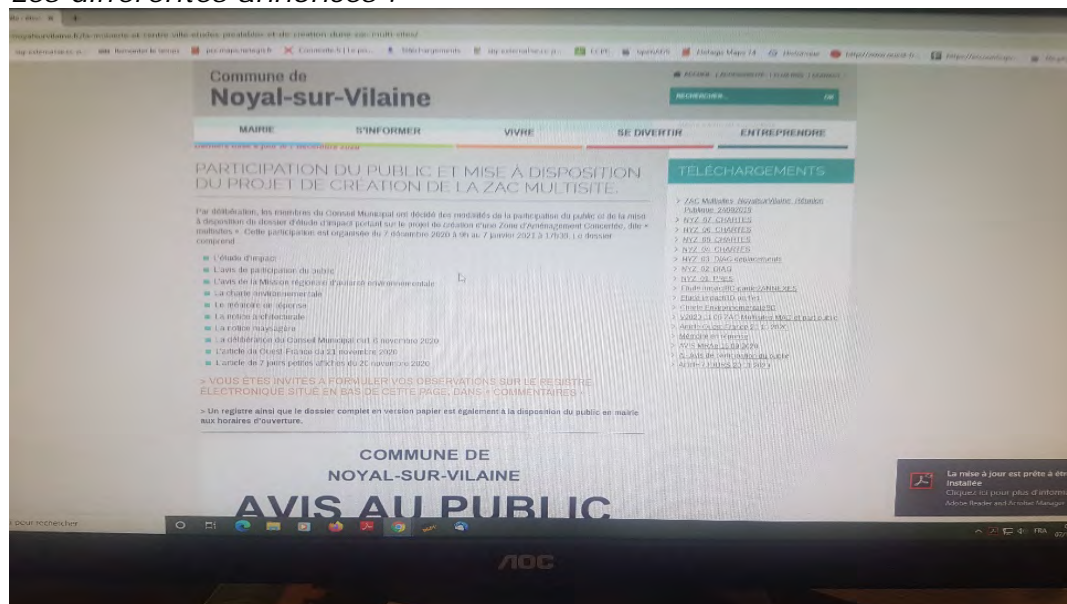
Les différentes annonces :

Commune de
Noyal-sur-Vilaine

ACCUEIL | ACCESSIBILITÉ | PLAN DU SITE | CONTACT

RECHERCHER... OK

MAIRIE S'INFORMER VIVRE SE DIVERTIR ENTREPRENDRE

PARTICIPATION DU PUBLIC ET MISE À DISPOSITION DU PROJET DE CRÉATION DE LA ZAC MULTISITE.

Par délibération, les membres du Conseil Municipal ont décidé des modalités de la participation du public et de la mise à disposition du dossier d'étude d'impact portant sur le projet de création d'une Zone d'Aménagement Concertée, dite « multisites ». Cette participation est organisée du 7 décembre 2020 à 9h au 7 janvier 2021 à 17h30. Le dossier comprend :

L'étude d'impact
L'avis de participation du public
L'avis de la Mission régionale d'autorité environnementale
La charte environnementale
Le mémoire de réponse
La notice architecturale
La notice paysagère
La délibération du Conseil Municipal du 16 novembre 2020
L'article du Ouest-France du 21 novembre 2020
L'article de 7 jours petites affiches du 20 novembre 2020

> VOUS ÊTES INVITÉS À FORMULER VOS OBSERVATIONS SUR LE REGISTRE ÉLECTRONIQUE SITUÉ EN BAS DE CETTE PAGE, DANS « COMMENTAIRES »

> Un registre ainsi que le dossier complet en version papier est également à disposition du public en mairie aux horaires d'ouverture.

COMMUNE DE
NOYAL-SUR-VILAINE

AVIS AU PUBLIC

TÉLÉCHARGEMENTS

> ZAC Multisites_NoyalsurVilaine_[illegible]
> NYZ_07_CHARTES
> NYZ_06_CHARTES
> NYZ_05_CHARTES
> NYZ_04_CHARTES
> NYZ_03_DIAG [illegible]
> NYZ_02_DIAG
> NYZ_01_PRES
> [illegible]
> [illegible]
> Charte Environnementale
> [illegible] ZAC Multisites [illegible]
> Article Ouest-France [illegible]
> Mémoire en réponse
> Avis MRAe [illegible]
> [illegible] participation du public
> Article 7 jours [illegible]

La mise à jour est prête à être installée
Cliquez ici pour plus d'informations
Adobe Reader and Acrobat Manager

AOC